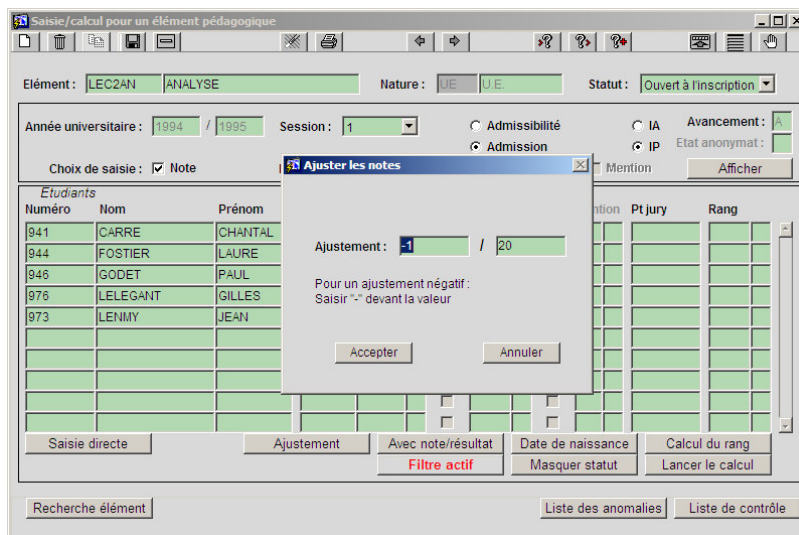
Saisie/calcul pour un élément pédagogique

Elément : LEC2AN ANALYSE
Nature : UE U.E.
Statut : Ouvert à l'inscription

Année universitaire : 1994 / 1995
Session : 1
Admissibilité
Admission
IA
IP
Avancement : A
Etat anonymat :
Choix de saisie : Note
Mention
Afficher

Etudiants
Numéro | Nom | Prénom
941 | CARRE | CHANTAL
944 | FOSTIER | LAURE
946 | GODET | PAUL
976 | LELEGANT | GILLES
973 | LENMY | JEAN

ntion
Pt jury
Rang

Ajuster les notes
Ajustement : -1 / 20
Pour un ajustement négatif :
Saisir "-" devant la valeur
Accepter
Annuler

Saisie directe
Ajustement
Avec note/résultat
Date de naissance
Calcul du rang
Filtre actif
Masquer statut
Lancer le calcul

Recherche élément
Liste des anomalies
Liste de contrôle